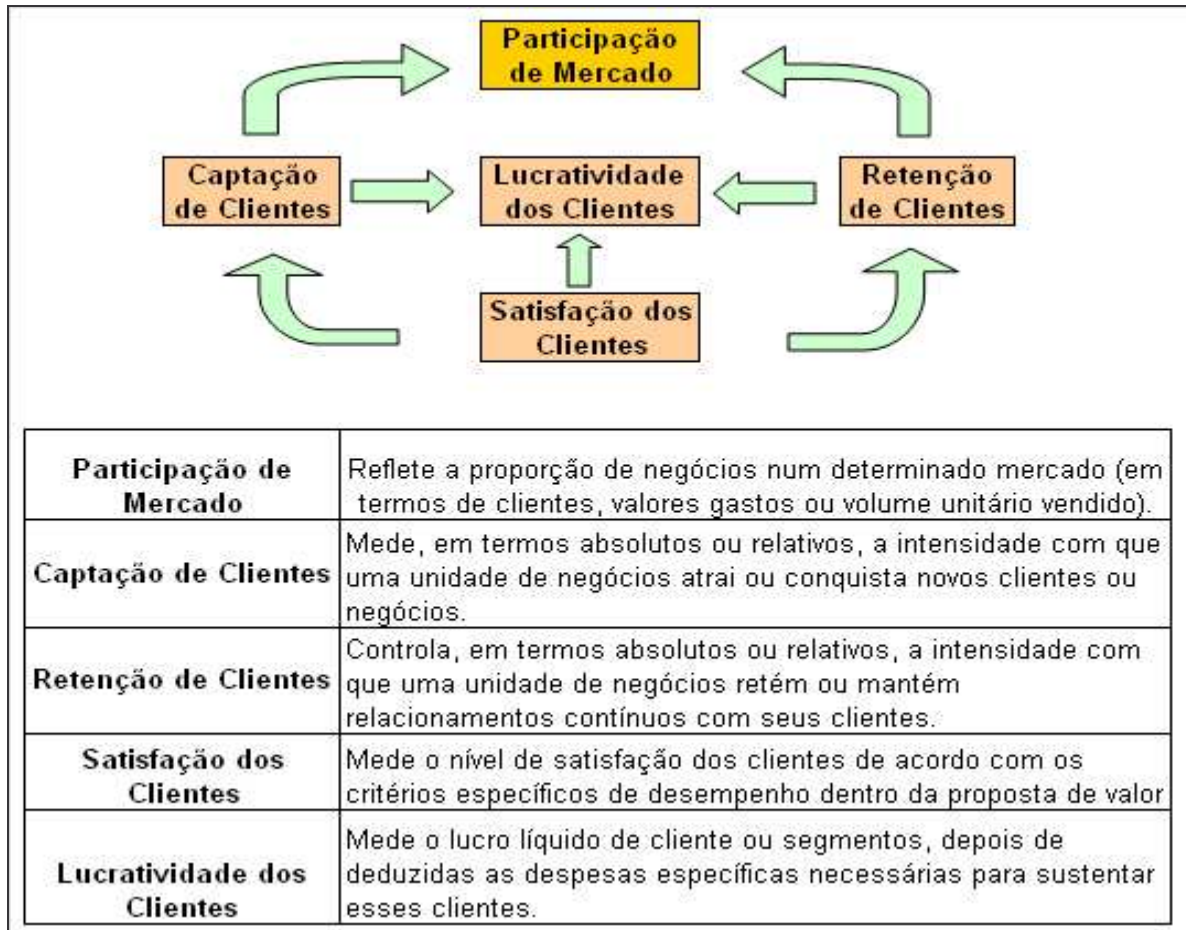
Participação de Mercado

Captação de Clientes

Lucratividade dos Clientes

Retenção de Clientes

Satisfação dos Clientes

| Participação de Mercado | Reflete a proporção de negócios num determinado mercado (em termos de clientes, valores gastos ou volume unitário vendido). |
|---|---|
| Captação de Clientes | Mede, em termos absolutos ou relativos, a intensidade com que uma unidade de negócios atrai ou conquista novos clientes ou negócios. |
| Retenção de Clientes | Controla, em termos absolutos ou relativos, a intensidade com que uma unidade de negócios retém ou mantém relacionamentos contínuos com seus clientes. |
| Satisfação dos Clientes | Mede o nível de satisfação dos clientes de acordo com os critérios específicos de desempenho dentro da proposta de valor |
| Lucratividade dos Clientes | Mede o lucro líquido de cliente ou segmentos, depois de deduzidas as despesas específicas necessárias para sustentar esses clientes. |